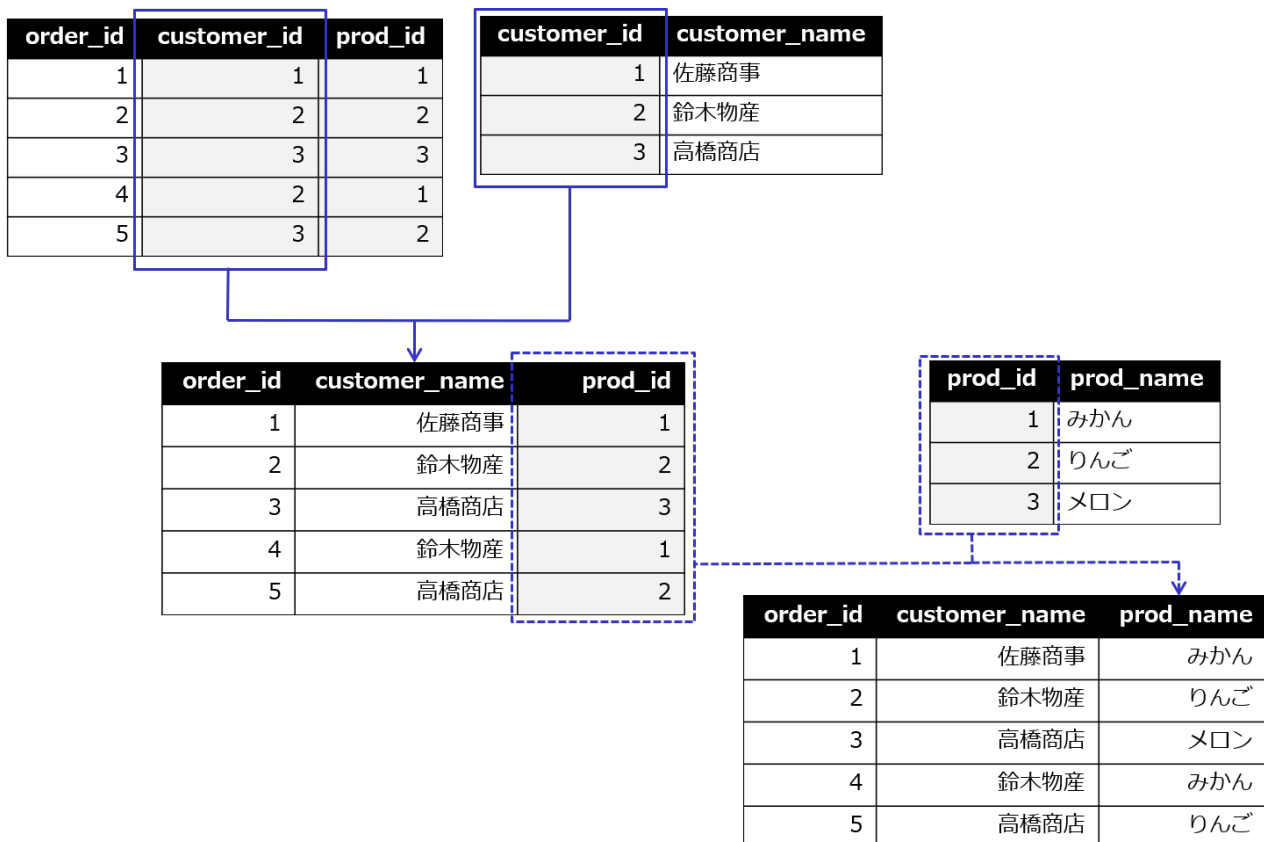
| order_id | customer_id | prod_id |
|---|---|---|
| 1 | 1 | 1 |
| 2 | 2 | 2 |
| 3 | 3 | 3 |
| 4 | 2 | 1 |
| 5 | 3 | 2 |

| customer_id | customer_name |
|---|---|
| 1 | 佐藤商事 |
| 2 | 鈴木物産 |
| 3 | 高橋商店 |

| order_id | customer_name | prod_id |
|---|---|---|
| 1 | 佐藤商事 | 1 |
| 2 | 鈴木物産 | 2 |
| 3 | 高橋商店 | 3 |
| 4 | 鈴木物産 | 1 |
| 5 | 高橋商店 | 2 |

| prod_id | prod_name |
|---|---|
| 1 | みかん |
| 2 | りんご |
| 3 | メロン |

| order_id | customer_name | prod_name |
|---|---|---|
| 1 | 佐藤商事 | みかん |
| 2 | 鈴木物産 | りんご |
| 3 | 高橋商店 | メロン |
| 4 | 鈴木物産 | みかん |
| 5 | 高橋商店 | りんご |